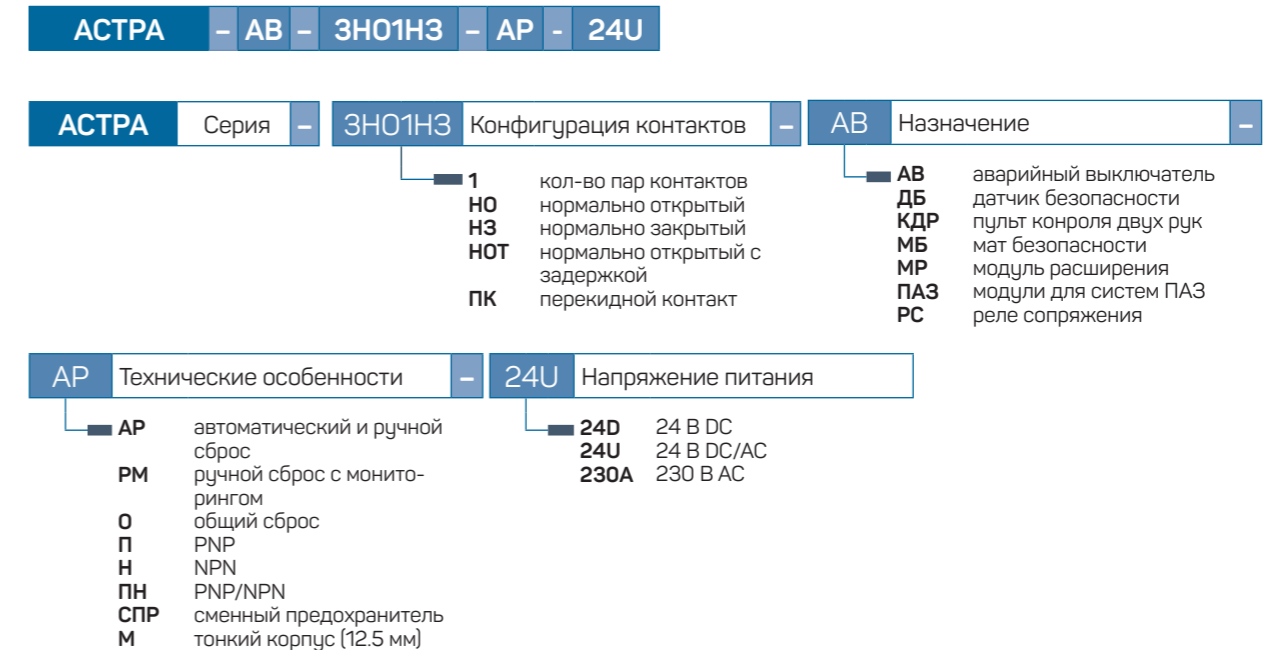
АСТРА – АВ – 3НО1НЗ – АР – 24U

АСТРА Серия –

3НО1НЗ Конфигурация контактов –

| | |
|---|---|
| **1** | кол-во пар контактов |
| **НО** | нормально открытый |
| **НЗ** | нормально закрытый |
| **НОТ** | нормально открытый с задержкой |
| **ПК** | перекидной контакт |

АВ Назначение –

| | |
|---|---|
| **АВ** | аварийный выключатель |
| **ДБ** | датчик безопасности |
| **КДР** | пульт конроля двух рук |
| **МБ** | мат безопасности |
| **МР** | модуль расширения |
| **ПАЗ** | модули для систем ПАЗ |
| **РС** | реле сопряжения |

АР Технические особенности –

| | |
|---|---|
| **АР** | автоматический и ручной сброс |
| **РМ** | ручной сброс с мониторингом |
| **О** | общий сброс |
| **П** | PNP |
| **Н** | NPN |
| **ПН** | PNP/NPN |
| **СПР** | сменный предохранитель |
| **М** | тонкий корпус (12.5 мм) |

24U Напряжение питания

| | |
|---|---|
| **24D** | 24 В DC |
| **24U** | 24 В DC/AC |
| **230A** | 230 В AC |